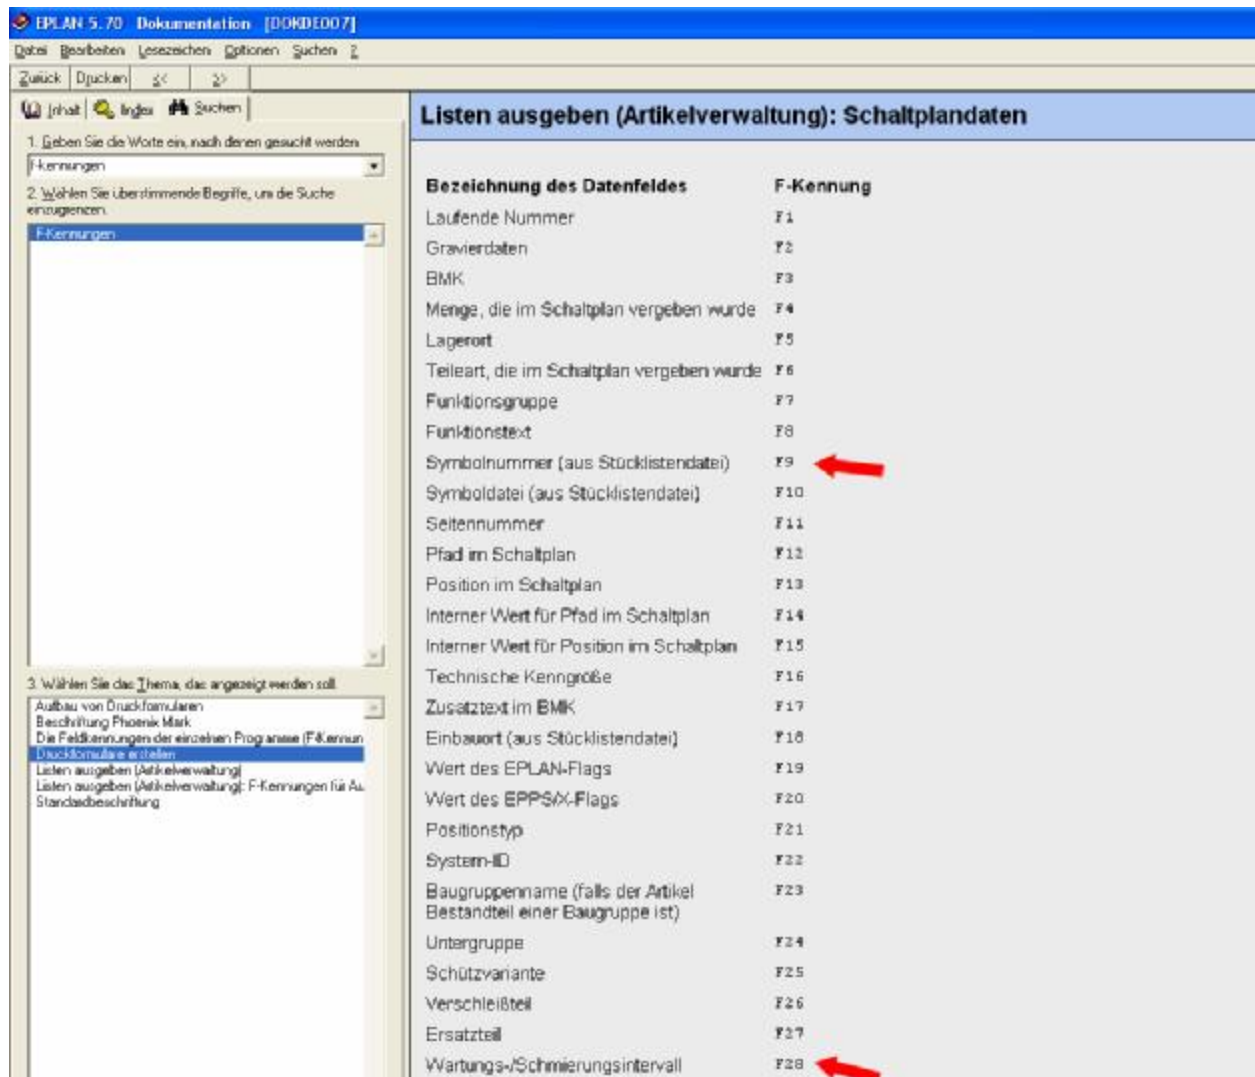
EPLAN 5.70 Dokumentation [DOKDE007]

Datei Bearbeiten Lesezeichen Optionen Suchen ?

Zurück Drucken << >>

Inhalt Index Suchen

1. Geben Sie die Worte ein, nach denen gesucht werden:

F-Kennungen

2. Wählen Sie überstimmende Begriffe, um die Suche einzugrenzen.

F-Kennungen

3. Wählen Sie das Thema, das angezeigt werden soll.

Aufbau von Druckformularen
Beschriftung Phoenix Mark
Die Feldkennungen der einzelnen Programme (F-Kennun
Druckformulare erstellen
Listen ausgeben (Artikelverwaltung)
Listen ausgeben (Artikelverwaltung): F-Kennungen für Au
Standardbeschriftung

Listen ausgeben (Artikelverwaltung): Schaltplandaten

| Bezeichnung des Datenfeldes | F-Kennung |
|---|---|
| Laufende Nummer | F1 |
| Gravierdaten | F2 |
| BMK | F3 |
| Menge, die im Schaltplan vergeben wurde | F4 |
| Lagerort | F5 |
| Teileart, die im Schaltplan vergeben wurde | F6 |
| Funktionsgruppe | F7 |
| Funktionstext | F8 |
| Symbolnummer (aus Stücklistendatei) | F9 |
| Symboldatei (aus Stücklistendatei) | F10 |
| Seitennummer | F11 |
| Pfad im Schaltplan | F12 |
| Position im Schaltplan | F13 |
| Interner Wert für Pfad im Schaltplan | F14 |
| Interner Wert für Position im Schaltplan | F15 |
| Technische Kenngröße | F16 |
| Zusatztext im BMK | F17 |
| Einbauort (aus Stücklistendatei) | F18 |
| Wert des EPLAN-Flags | F19 |
| Wert des EPPS/X-Flags | F20 |
| Positionstyp | F21 |
| System-ID | F22 |
| Baugruppenname (falls der Artikel Bestandteil einer Baugruppe ist) | F23 |
| Untergruppe | F24 |
| Schützvariante | F25 |
| Verschleißteil | F26 |
| Ersatzteil | F27 |
| Wartungs-/Schmierungsintervall | F28 |